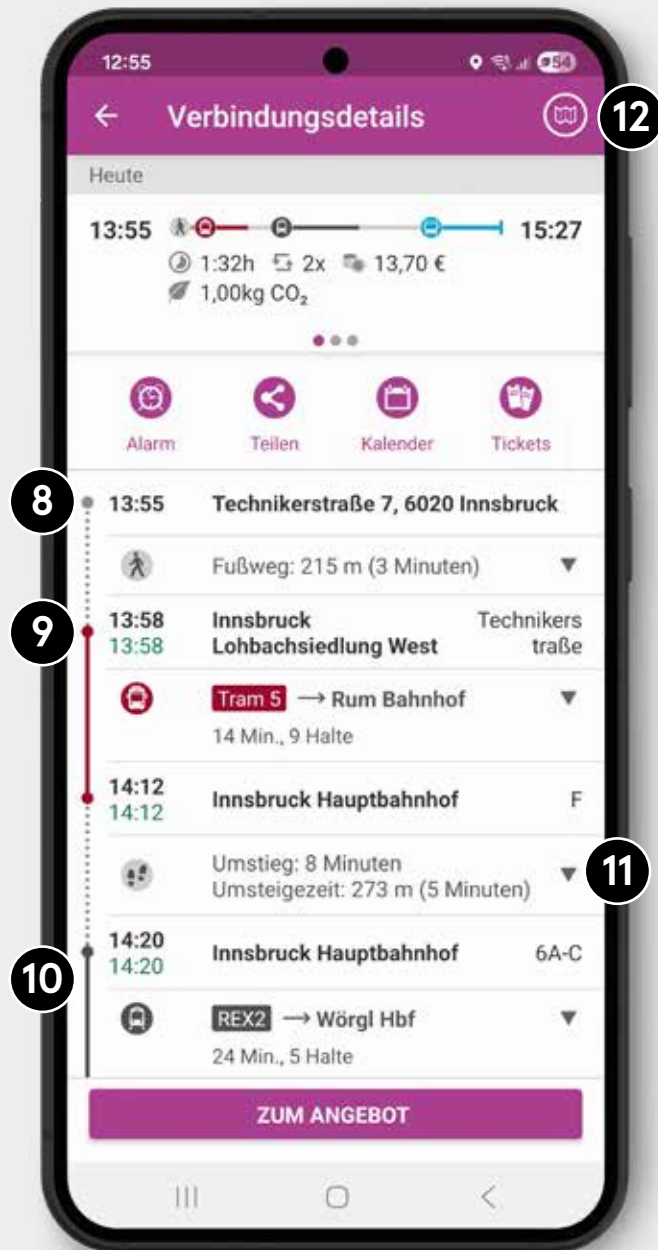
12:55

54

Verbindungsdetails

12

Heute

13:55

15:27

1:32h 2x 13,70 €

1,00kg $CO_2$

Alarm Teilen Kalender Tickets

8

13:55 Technikerstraße 7, 6020 Innsbruck

Fußweg: 215 m (3 Minuten)

9

13:58
13:58
Innsbruck Lohbachsiedlung West
Technikerstraße

Tram 5 → Rum Bahnhof
14 Min., 9 Halte

14:12
14:12
Innsbruck Hauptbahnhof
F

Umstieg: 8 Minuten
Umsteigezeit: 273 m (5 Minuten)

11

14:20
14:20
Innsbruck Hauptbahnhof
6A-C

10

REX2 → Wörgl Hbf
24 Min., 5 Halte

ZUM ANGEBOT